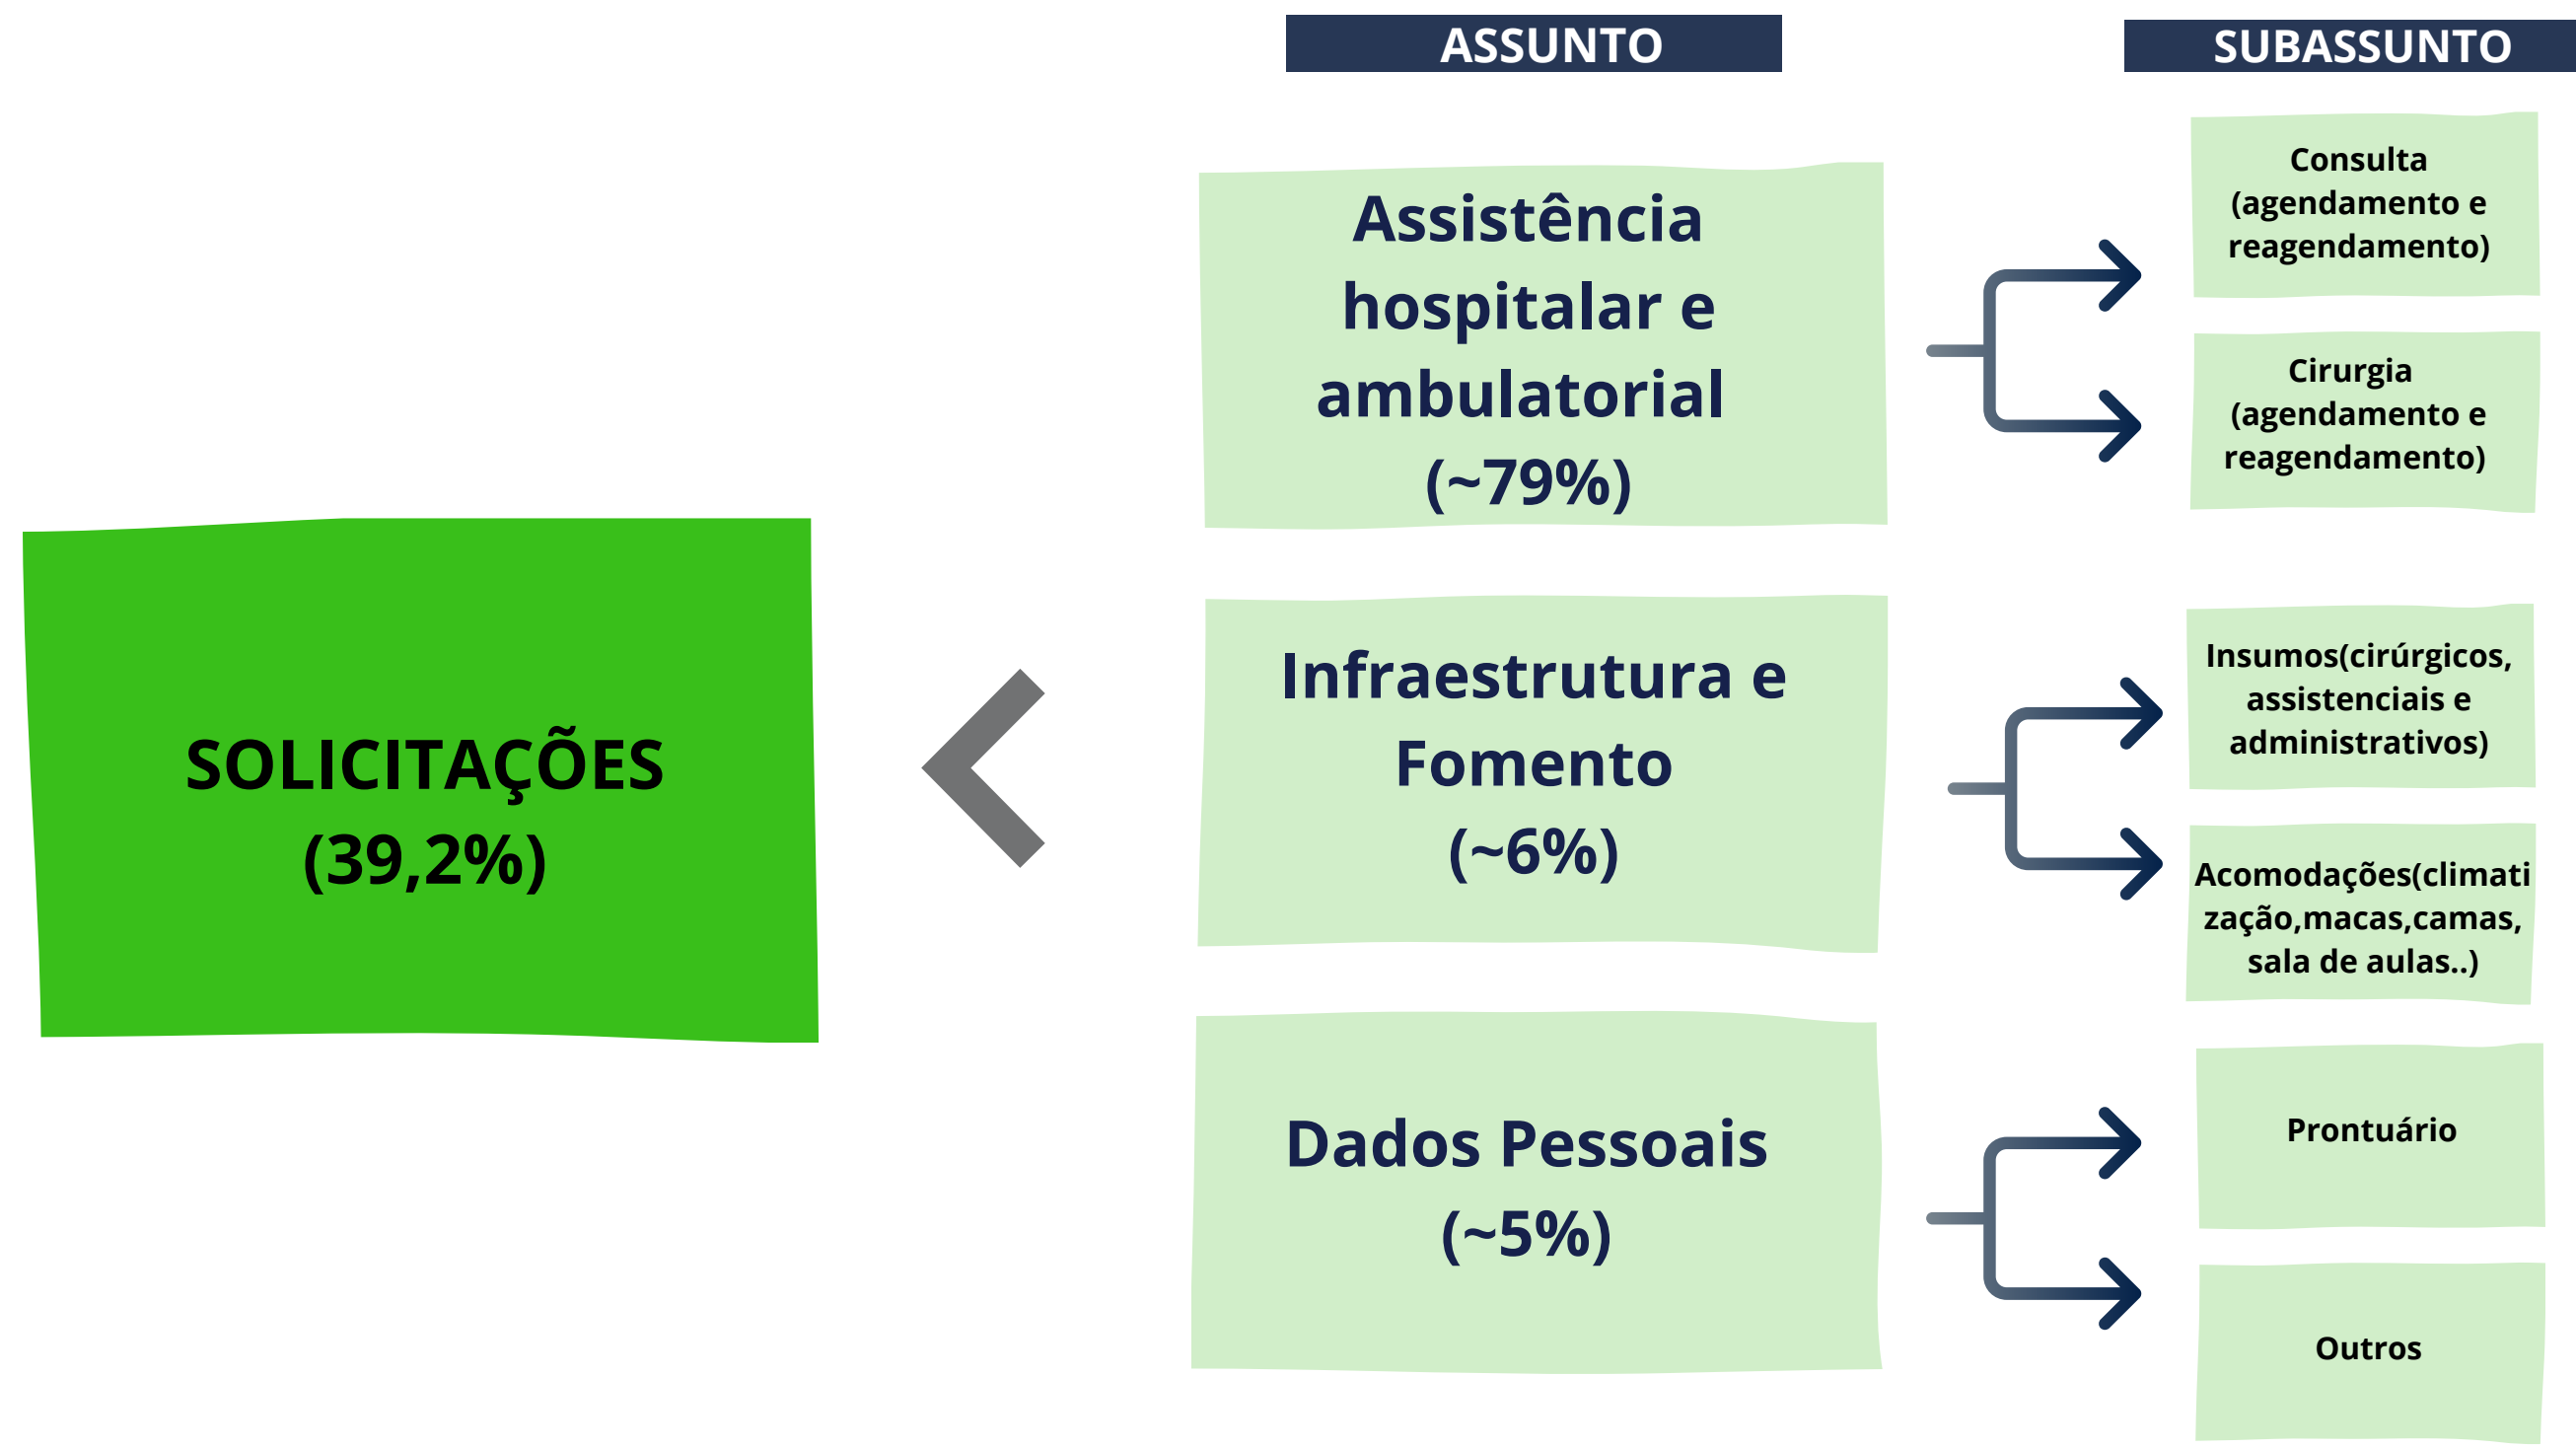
ASSUNTO

SUBASSUNTO

Assistência hospitalar e ambulatorial (~79%)

Consulta (agendamento e reagendamento)

Cirurgia (agendamento e reagendamento)

SOLICITAÇÕES (39,2%)

Infraestrutura e Fomento (~6%)

Insumos(cirúrgicos, assistenciais e administrativos)

Acomodações(climatização,macas,camas, sala de aulas..)

Dados Pessoais (~5%)

Prontuário

Outros